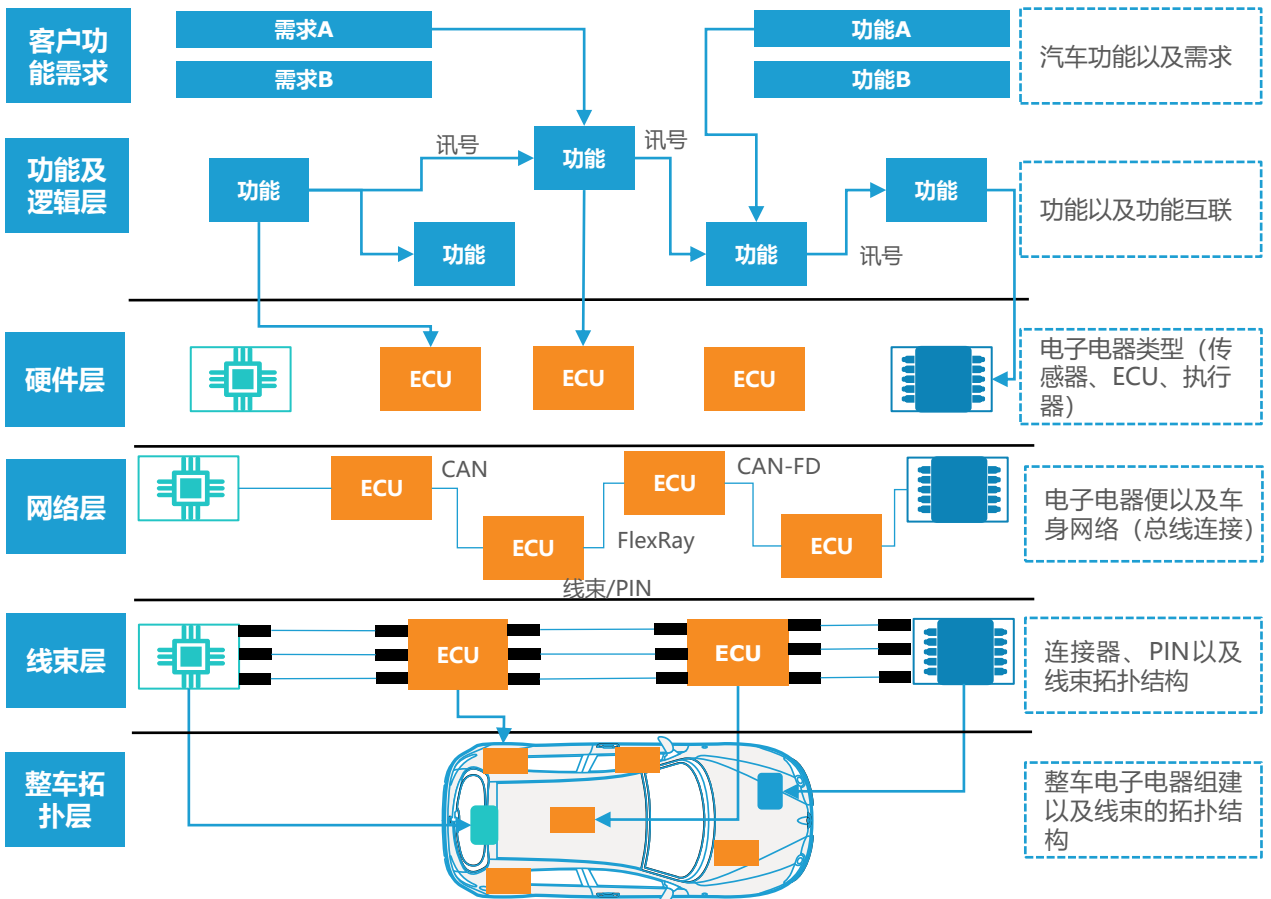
客户功能需求

需求A

需求B

功能A

功能B

汽车功能以及需求

功能及逻辑层

讯号

功能

讯号

功能

功能

功能

功能

讯号

功能以及功能互联

硬件层

ECU

ECU

ECU

电子电器类型（传感器、ECU、执行器）

网络层

ECU

CAN

ECU

CAN-FD

ECU

FlexRay

ECU

电子电器便以及车身网络（总线连接）

线束/PIN

线束层

ECU

ECU

连接器、PIN以及线束拓扑结构

整车拓扑层

整车电子电器组建以及线束的拓扑结构